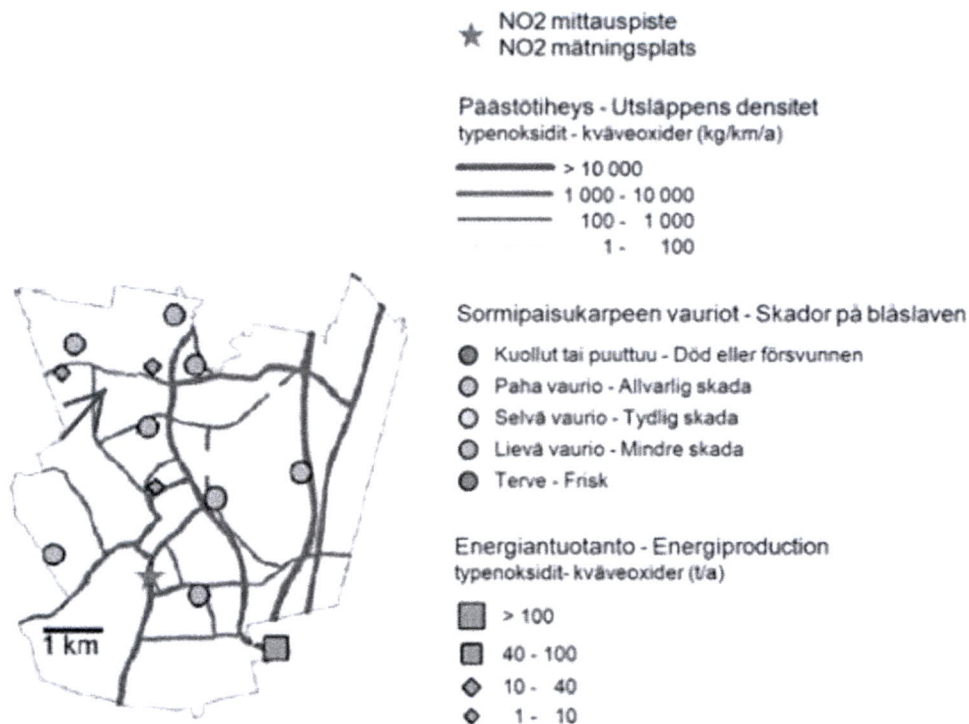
NO2 mittauspiste
NO2 mätningsplats

Päästötiheys - Utsläppens densitet
typenoksidit - kväveoxider (kg/km/a)

> 10 000
1 000 - 10 000
100 - 1 000
1 - 100

Sormipaisukarpeen vauriot - Skador på blåslaven

Kuollut tai puuttuu - Död eller försvunnen
Paha vaurio - Allvarlig skada
Selvä vaurio - Tydlig skada
Lievä vaurio - Mindre skada
Terve - Frisk

Energiantuotanto - Energiproduction
typenoksidit- kväveoxider (t/a)

> 100
40 - 100
10 - 40
1 - 10

1 km